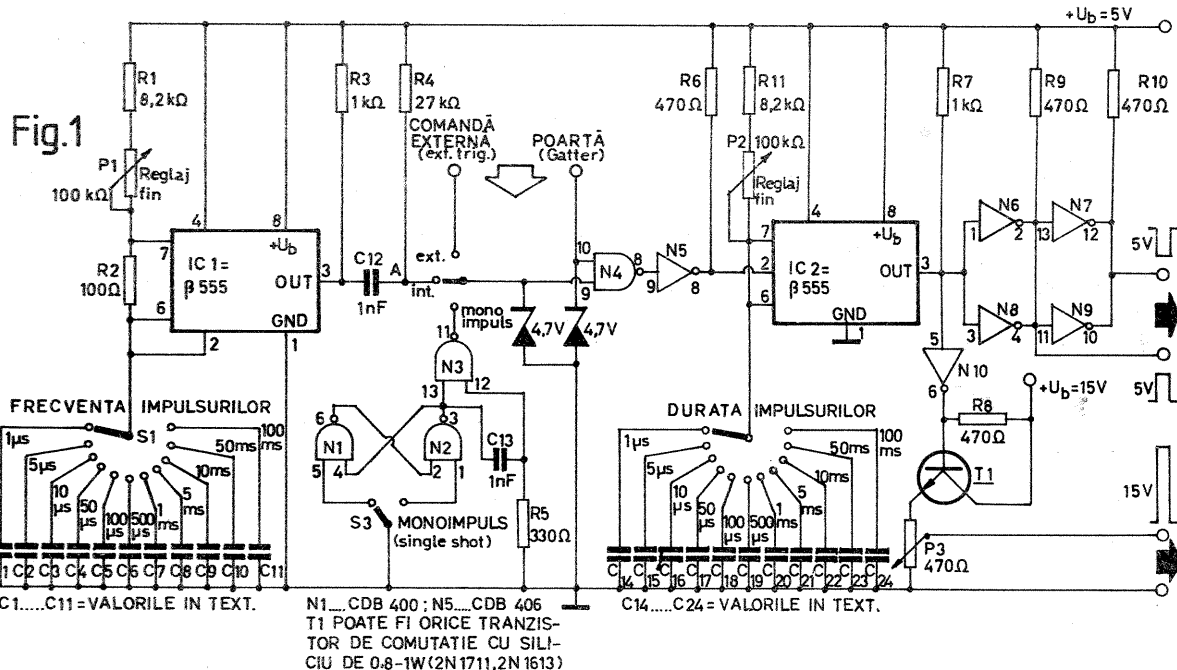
Fig.1

+$U_b$=5V

R1 8,2kΩ
P1 100 kΩ Reglaj fin
R2 100Ω
IC 1= β 555
4 8 +$U_b$ 7 6 2 1 3 OUT GND
R3 1kΩ
R4 27kΩ
C12 1nF A
COMANDĂ EXTERNĂ (ext. trig.)
POARTĂ (Gatter)
ext. int.
mono impuls
4,7V 4,7V
10 8 9 N4
N5 9 8
11 N3 13 12
6 N1 5 4
3 N2 2 1
C13 1nF
R5 330Ω
S3 MONOIMPULS (single shot)
R6 470Ω
R11 8,2kΩ
P2 100kΩ Reglaj fin
IC 2= β 555
4 8 +$U_b$ 7 2 6 3 OUT GND 1
R7 1kΩ
R9 470Ω
R10 470Ω
N6 1 2
N7 13 12
N8 3 4
N9 11 10
5 N 10 6
+$U_b$=15V
R8 470Ω
T1
P3 470Ω
5V
5V
15V

FRECVENTA IMPULSURILOR
S1
1µs 5µs 10 µs 50 µs 100 µs 500 µs 1 ms 5 ms 10ms 50ms 100 ms
C1 C2 C3 C4 C5 C6 C7 C8 C9 C10 C11
C1.....C11 = VALORILE IN TEXT.

DURATA IMPULSURILOR
1µs 5µs 10 µs 50 µs 100 µs 500 µs 1 ms 5 ms 10ms 50ms 100 ms
C 14 C 15 C 16 C 17 C 18 C 19 C 20 C 21 C 22 C 23 C 24
C14.....C24 = VALORILE IN TEXT.

N1....CDB 400 ; N5....CDB 406
T1 POATE FI ORICE TRANZISTOR DE COMUTATIE CU SILICIU DE 0,8-1W (2N 1711, 2N 1613)